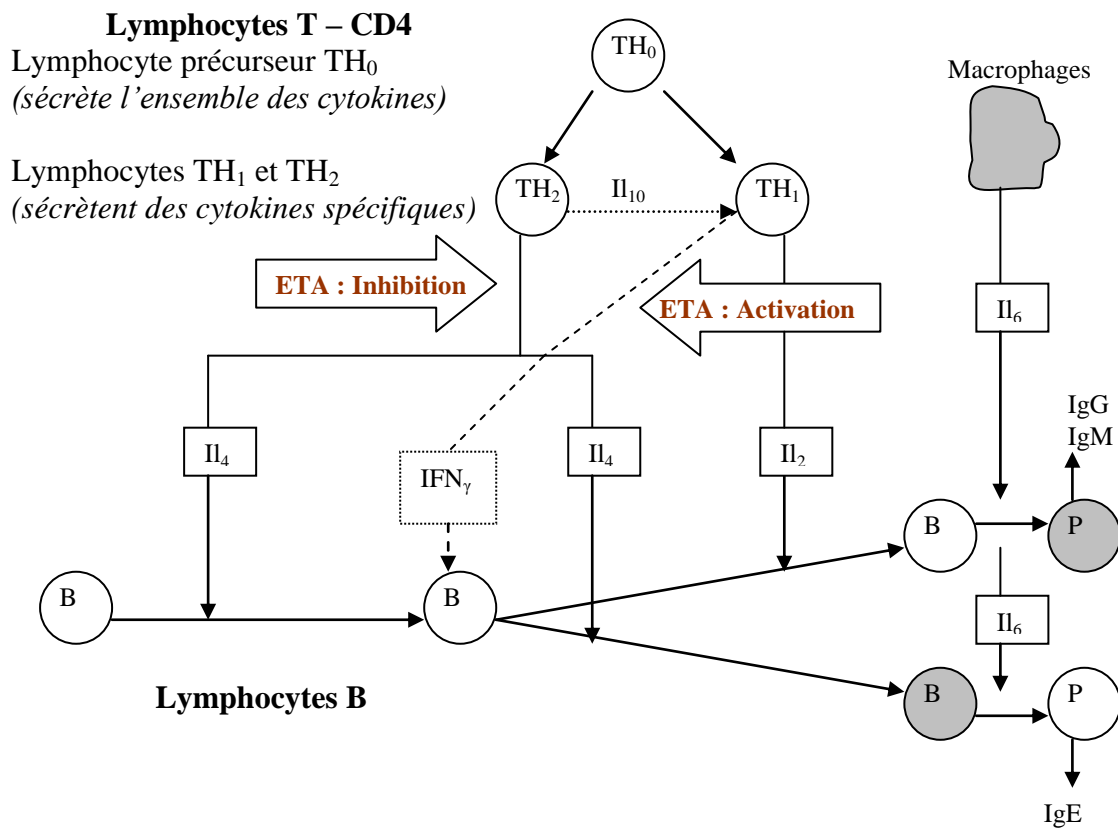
**Lymphocytes T – CD4**
Lymphocyte précurseur $TH_0$
*(sécrète l'ensemble des cytokines)*

Lymphocytes $TH_1$ et $TH_2$
*(sécrètent des cytokines spécifiques)*

$TH_0$

$TH_2$

$Il_{10}$

$TH_1$

Macrophages

**ETA : Inhibition**

**ETA : Activation**

$Il_6$

$Il_4$

$IFN_\gamma$

$Il_4$

$Il_2$

IgG
IgM

B

P

B

B

$Il_6$

**Lymphocytes B**

B

P

IgE